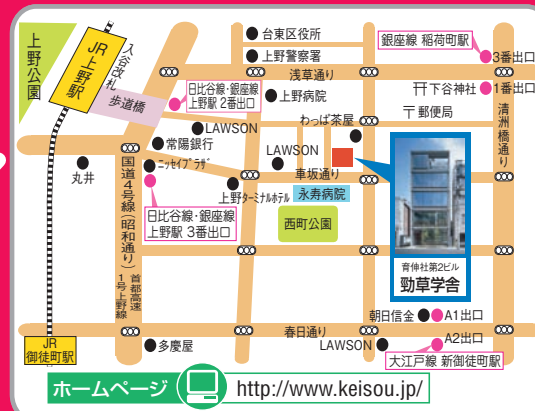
上野公園
JR上野駅
入谷改札
歩道橋
台東区役所
上野警察署
浅草通り
銀座線 稲荷町駅
3番出口
下谷神社
1番出口
日比谷線・銀座線上野駅 2番出口
上野病院
LAWSON
わっぱ茶屋
郵便局
清洲橋通り
常陽銀行
LAWSON
丸井
ニッセイプラザ
車坂通り
上野ターミナルホテル
永寿病院
国道4号線(昭和通り)
日比谷線・銀座線上野駅 3番出口
西町公園
首都高速1号上野線
青伸社第2ビル
勁草学舎
朝日信金
A1出口
春日通り
A2出口
JR御徒町駅
多慶屋
LAWSON
大江戸線 新御徒町駅
ホームページ
http://www.keisou.jp/